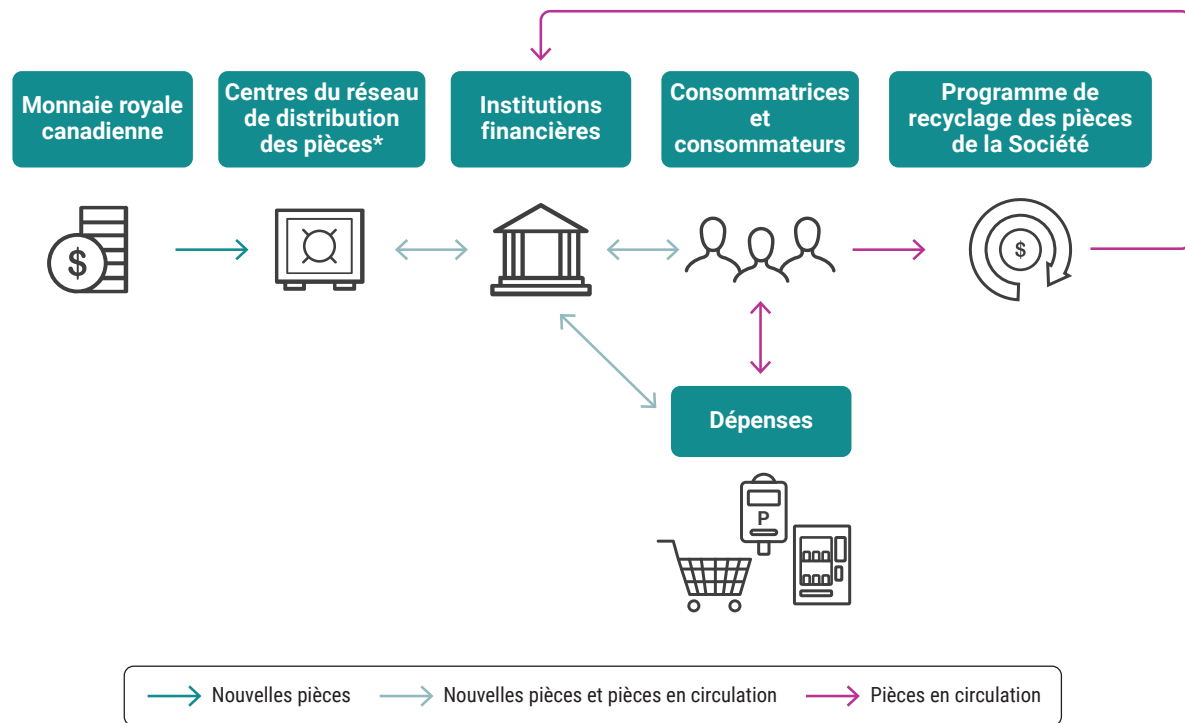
Monnaie royale canadienne

Centres du réseau de distribution des pièces*

Institutions financières

Consommatrices et consommateurs

Programme de recyclage des pièces de la Société

$

$

Dépenses

P

Nouvelles pièces

Nouvelles pièces et pièces en circulation

Pièces en circulation